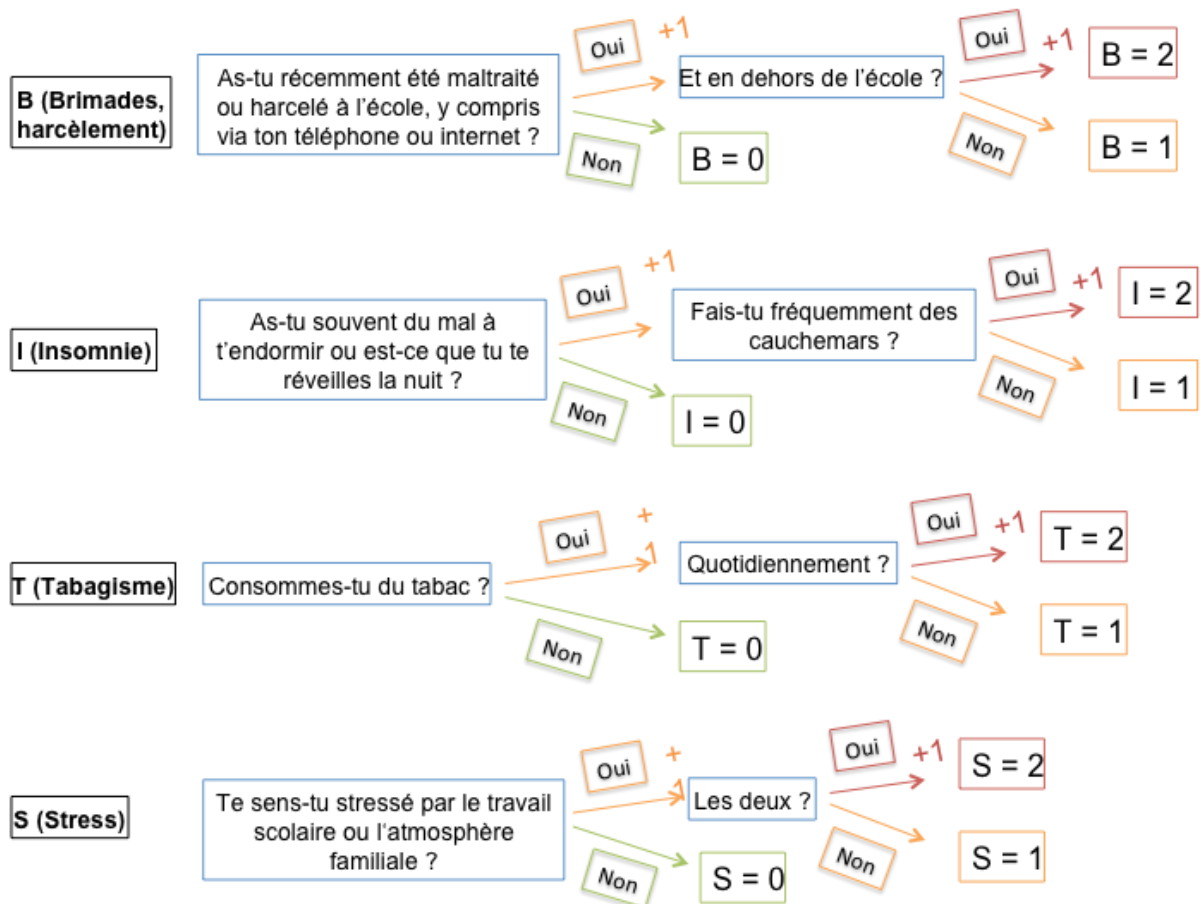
B (Brimades, harcèlement)

As-tu récemment été maltraité ou harcelé à l'école, y compris via ton téléphone ou internet ?

Oui +1

Et en dehors de l'école ?

Oui +1

B = 2

Non

B = 1

Non

B = 0

I (Insomnie)

As-tu souvent du mal à t'endormir ou est-ce que tu te réveilles la nuit ?

Oui +1

Fais-tu fréquemment des cauchemars ?

Oui +1

I = 2

Non

I = 1

Non

I = 0

T (Tabagisme)

Consommes-tu du tabac ?

Oui +1

Quotidiennement ?

Oui +1

T = 2

Non

T = 1

Non

T = 0

S (Stress)

Te sens-tu stressé par le travail scolaire ou l'atmosphère familiale ?

Oui +1

Les deux ?

Oui +1

S = 2

Non

S = 1

Non

S = 0